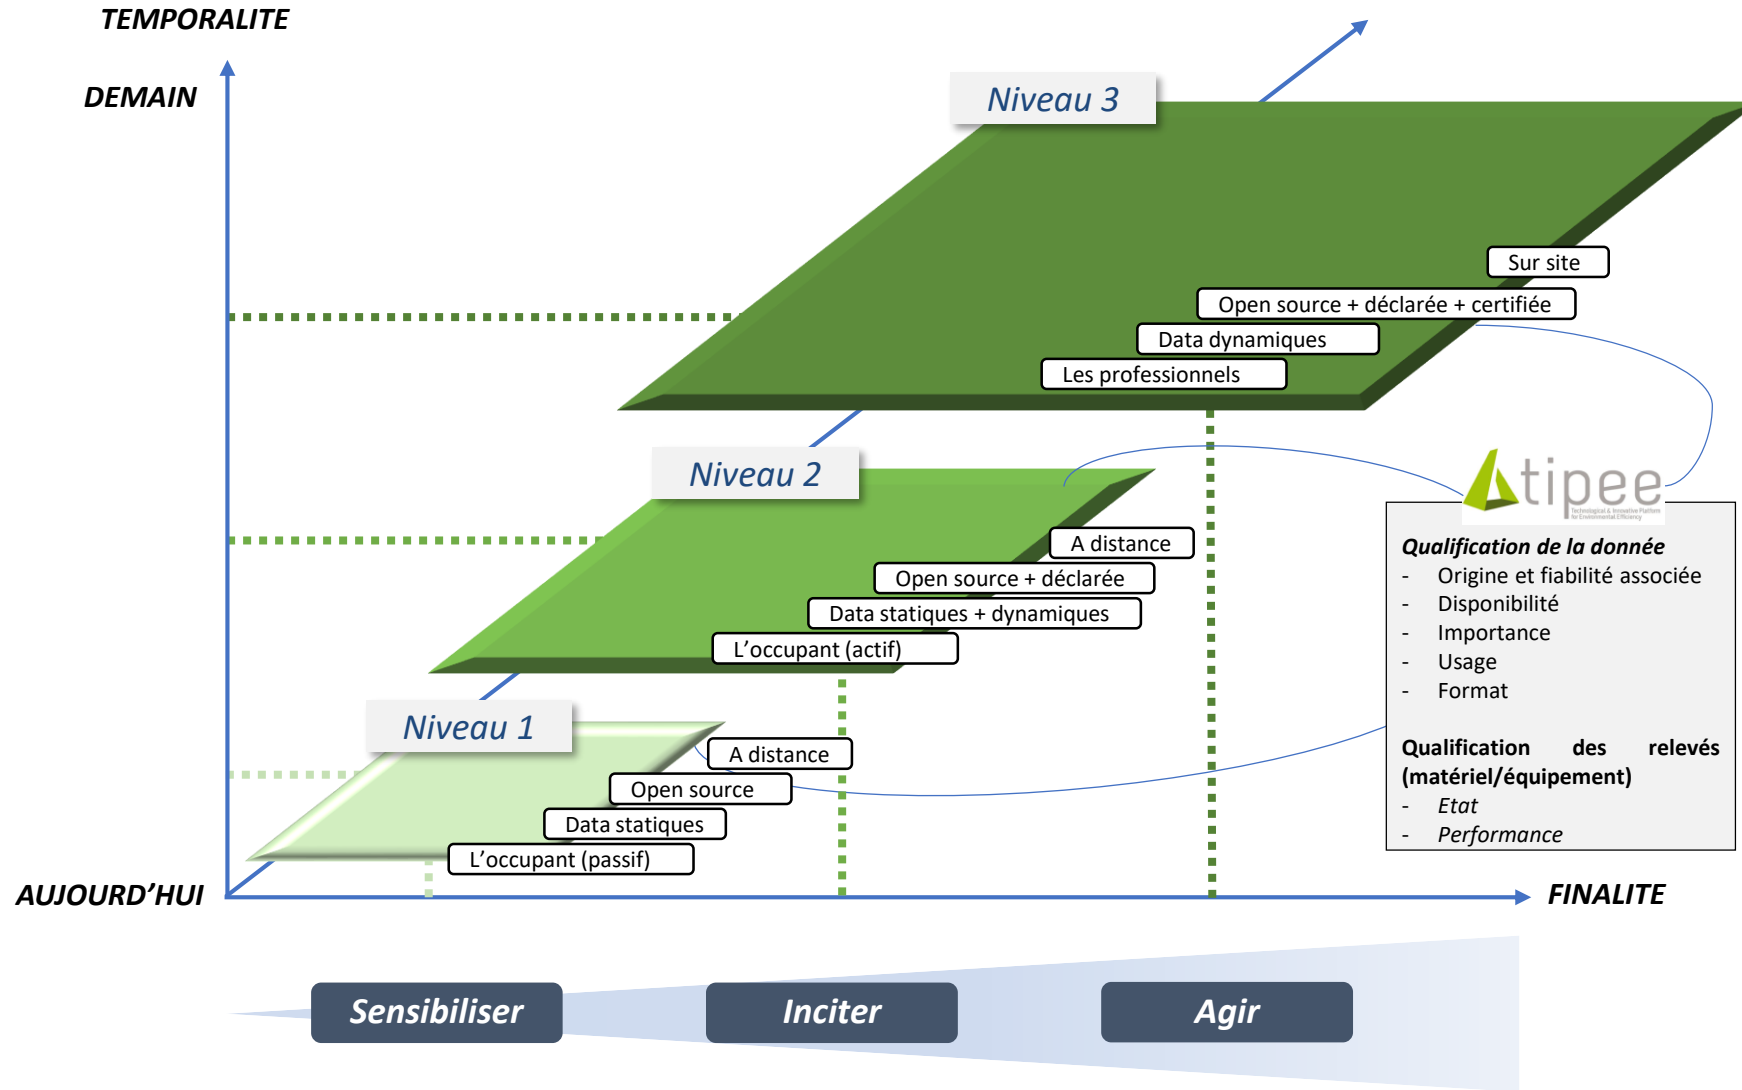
TEMPORALITE

DEMAIN

Niveau 3

Sur site
Open source + déclarée + certifiée
Data dynamiques
Les professionnels

Niveau 2

A distance
Open source + déclarée
Data statiques + dynamiques
L'occupant (actif)

Niveau 1

A distance
Open source
Data statiques
L'occupant (passif)

tipee

Qualification de la donnée
- Origine et fiabilité associée
- Disponibilité
- Importance
- Usage
- Format

Qualification des relevés (matériel/équipement)
- Etat
- Performance

AUJOURD'HUI

FINALITE

Sensibiliser
Inciter
Agir